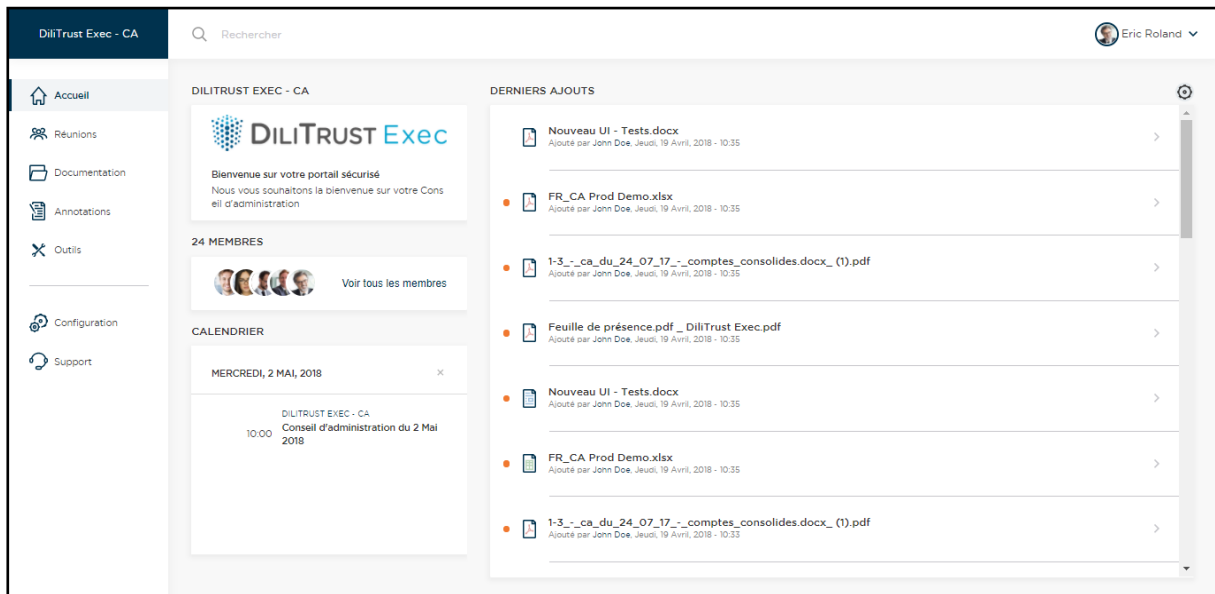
DiliTrust Exec - CA

Rechercher

Eric Roland

Accueil
Réunions
Documentation
Annotations
Outils
Configuration
Support

DILITRUST EXEC - CA

DILITRUST Exec

Bienvenue sur votre portail sécurisé
Nous vous souhaitons la bienvenue sur votre Conseil d'administration

24 MEMBRES

Voir tous les membres

CALENDRIER

MERCREDI, 2 MAI, 2018

DILITRUST EXEC - CA
10:00 Conseil d'administration du 2 Mai 2018

DERNIERS AJOUTS

Nouveau UI - Tests.docx
Ajouté par John Doe, Jeudi, 19 Avril, 2018 - 10:35

FR_CA Prod Demo.xlsx
Ajouté par John Doe, Jeudi, 19 Avril, 2018 - 10:35

1-3_-_ca_du_24_07_17_-_comptes_consolides.docx_ (1).pdf
Ajouté par John Doe, Jeudi, 19 Avril, 2018 - 10:35

Feuille de présence.pdf _ DiliTrust Exec.pdf
Ajouté par John Doe, Jeudi, 19 Avril, 2018 - 10:35

Nouveau UI - Tests.docx
Ajouté par John Doe, Jeudi, 19 Avril, 2018 - 10:35

FR_CA Prod Demo.xlsx
Ajouté par John Doe, Jeudi, 19 Avril, 2018 - 10:35

1-3_-_ca_du_24_07_17_-_comptes_consolides.docx_ (1).pdf
Ajouté par John Doe, Jeudi, 19 Avril, 2018 - 10:33